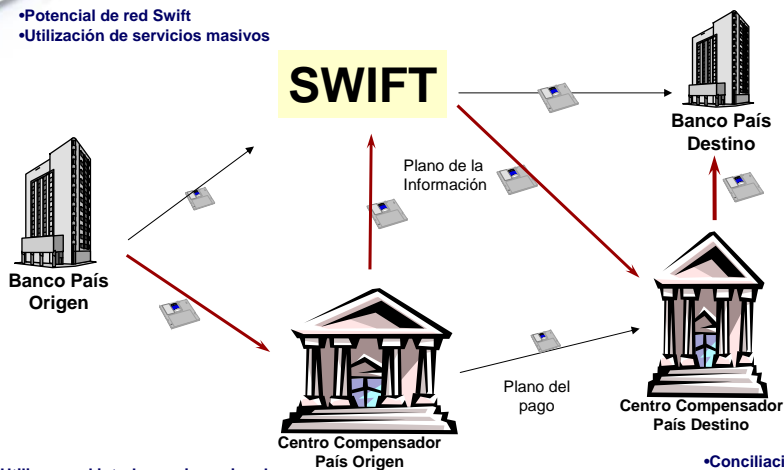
•Potencial de red Swift
•Utilización de servicios masivos

SWIFT

Banco País Destino

Plano de la Información

Banco País Origen

Plano del pago

Centro Compensador País Destino

Centro Compensador País Origen

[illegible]

•Conciliaci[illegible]